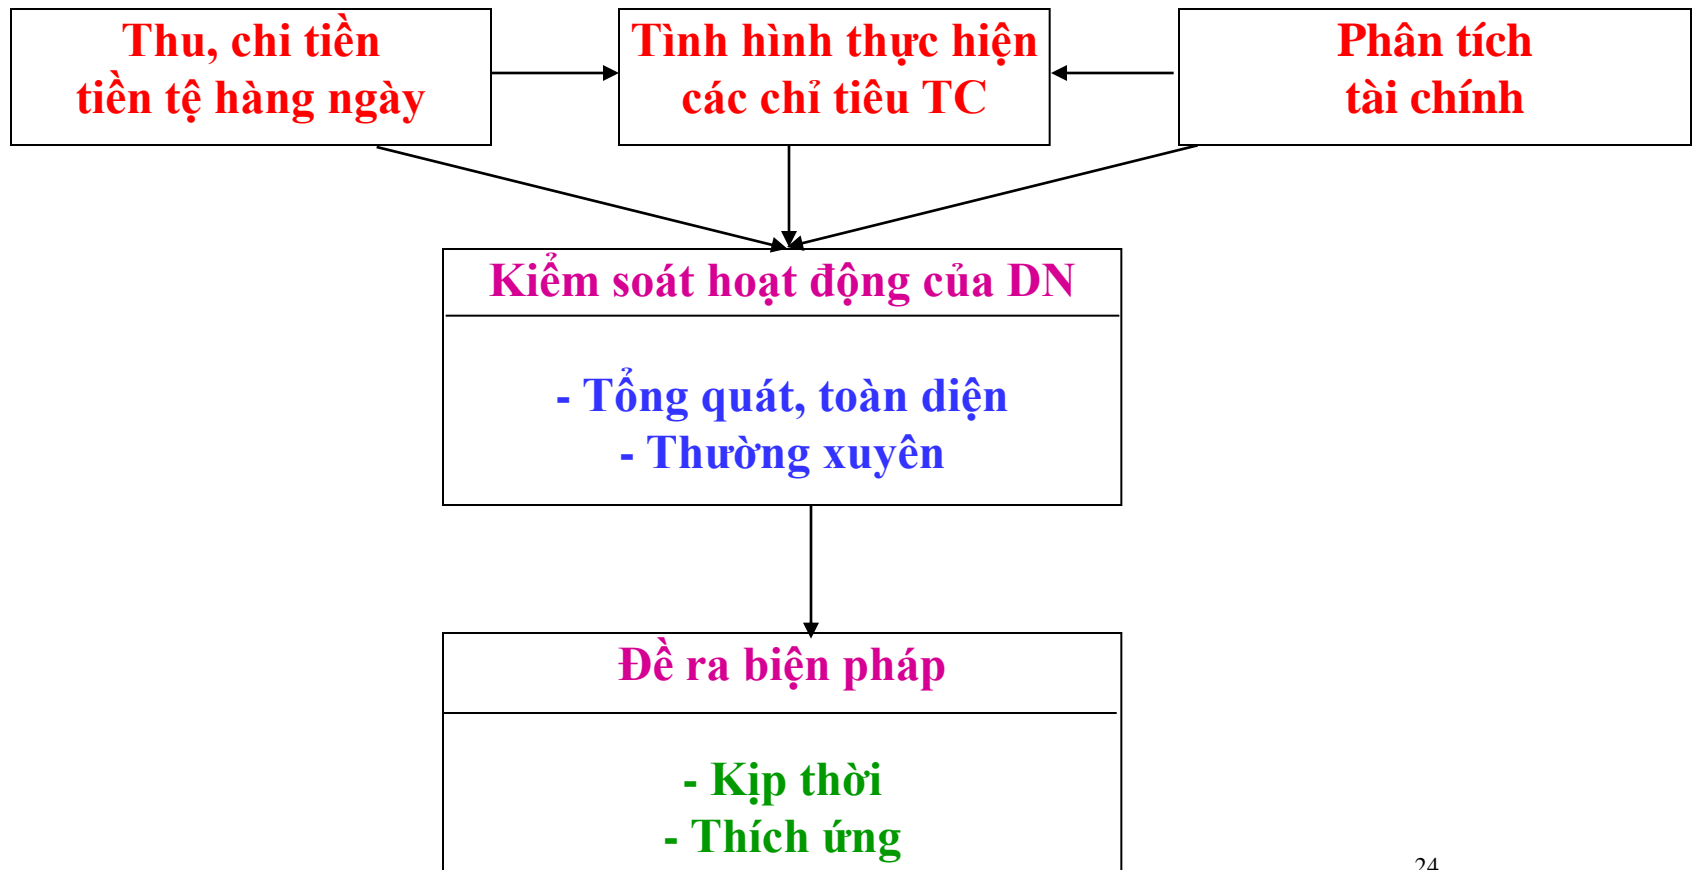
Thu, chi tiền tiền tệ hàng ngày

Tình hình thực hiện các chỉ tiêu TC

Phân tích tài chính

Kiểm soát hoạt động của DN

- Tổng quát, toàn diện
- Thường xuyên

Đề ra biện pháp

- Kịp thời
- Thích ứng

24